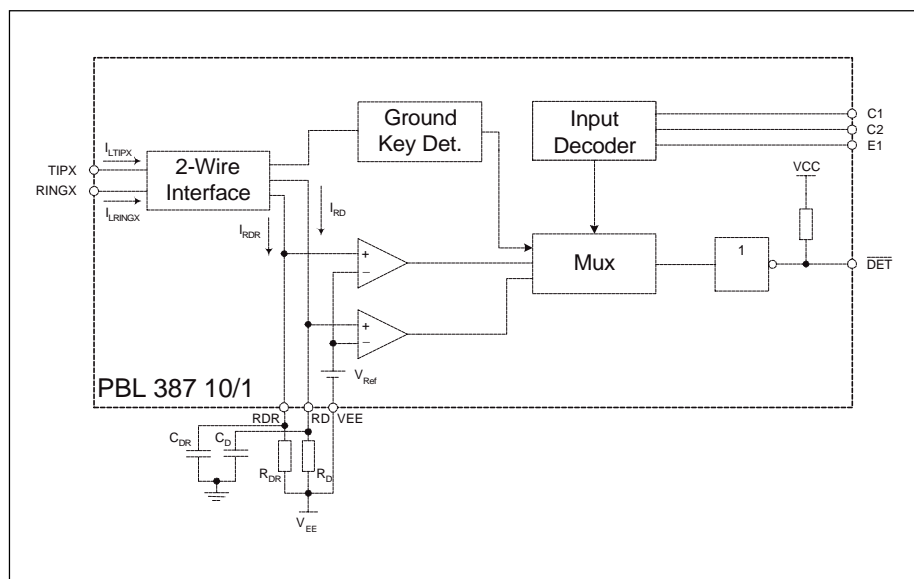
Ground Key Det.

Input Decoder

C1
C2
E1

TIPX
RINGX

$I_{LTIPX}$

$I_{LRINGX}$

2-Wire Interface

$I_{RD}$

$I_{RDR}$

+
−

+
−

Mux

1

VCC

$\overline{DET}$

$V_{Ref}$

PBL 387 10/1

RDR
RD
VEE

$C_{DR}$
$C_D$

$R_{DR}$
$R_D$

$V_{EE}$